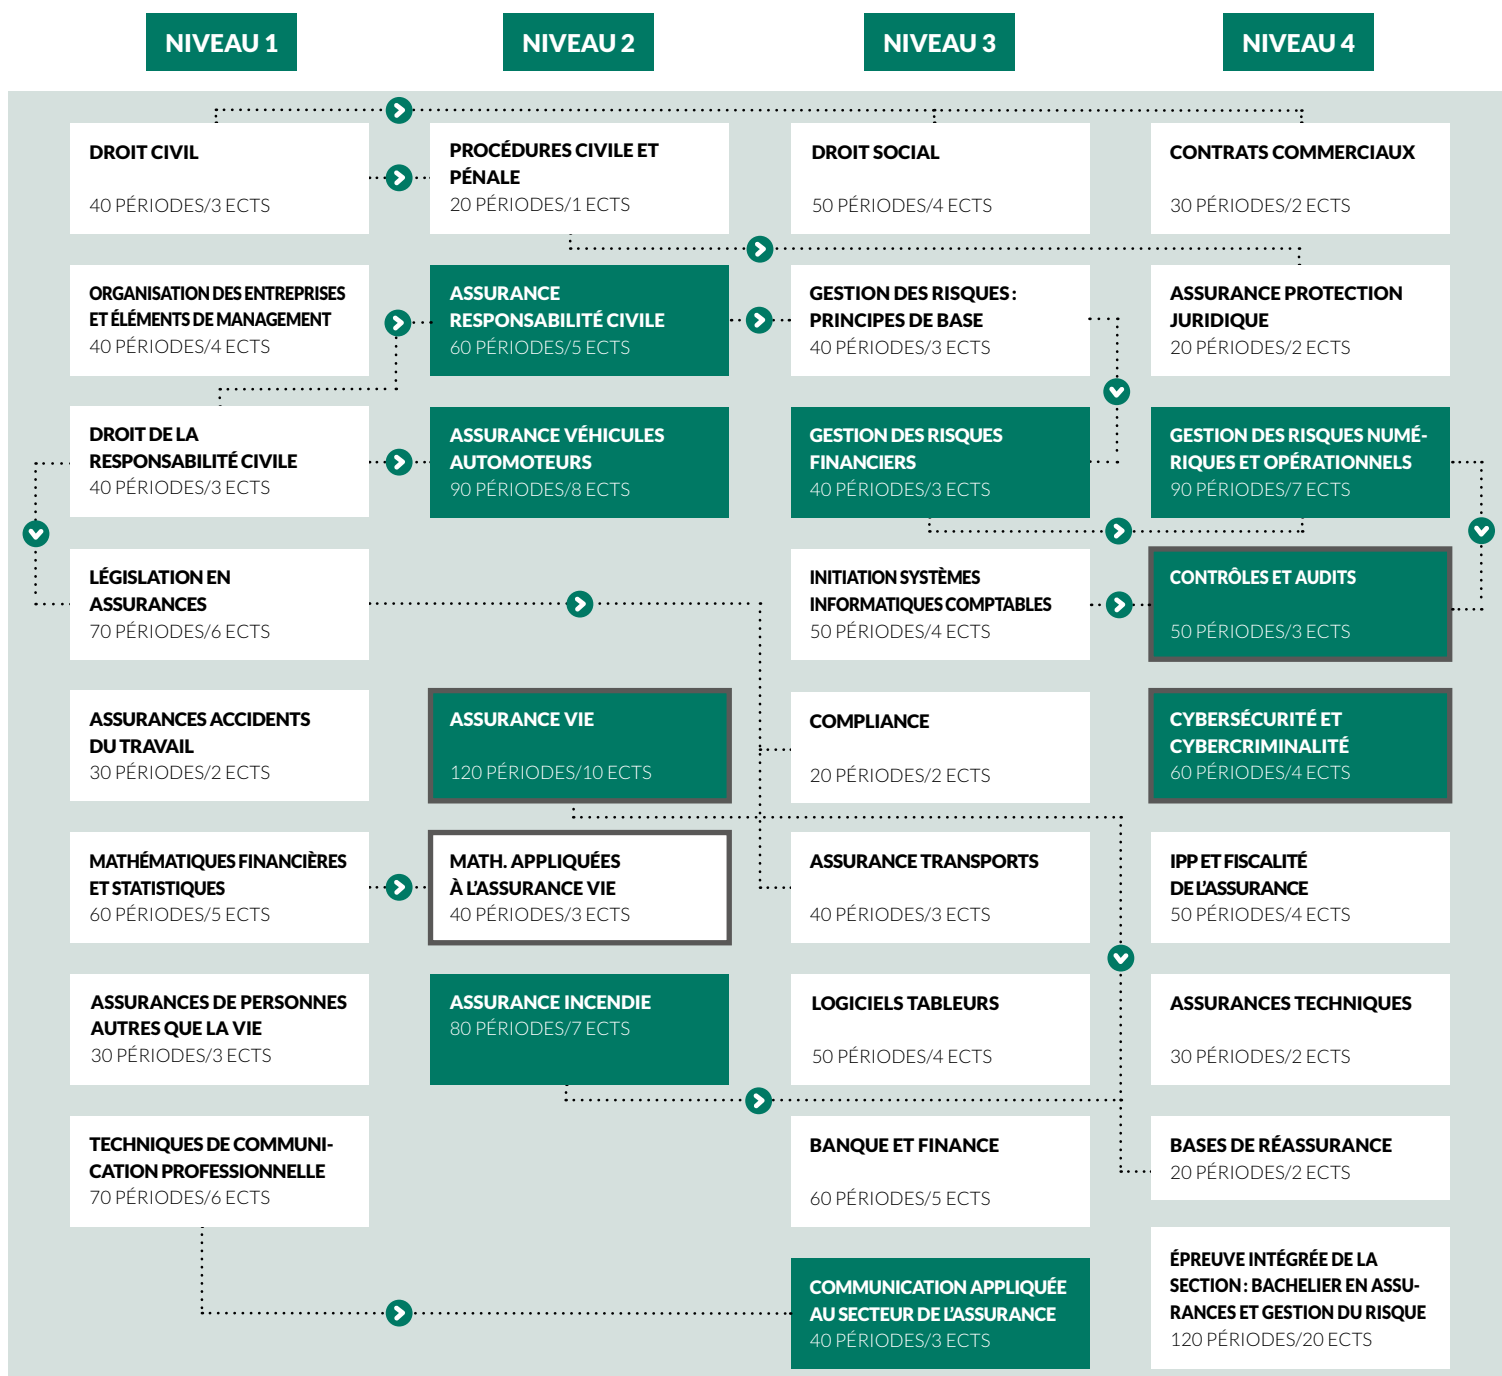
NIVEAU 1

DROIT CIVIL
40 PÉRIODES/3 ECTS

ORGANISATION DES ENTREPRISES ET ÉLÉMENTS DE MANAGEMENT
40 PÉRIODES/4 ECTS

DROIT DE LA RESPONSABILITÉ CIVILE
40 PÉRIODES/3 ECTS

LÉGISLATION EN ASSURANCES
70 PÉRIODES/6 ECTS

ASSURANCES ACCIDENTS DU TRAVAIL
30 PÉRIODES/2 ECTS

MATHÉMATIQUES FINANCIÈRES ET STATISTIQUES
60 PÉRIODES/5 ECTS

ASSURANCES DE PERSONNES AUTRES QUE LA VIE
30 PÉRIODES/3 ECTS

TECHNIQUES DE COMMUNICATION PROFESSIONNELLE
70 PÉRIODES/6 ECTS

NIVEAU 2

PROCÉDURES CIVILE ET PÉNALE
20 PÉRIODES/1 ECTS

ASSURANCE RESPONSABILITÉ CIVILE
60 PÉRIODES/5 ECTS

ASSURANCE VÉHICULES AUTOMOTEURS
90 PÉRIODES/8 ECTS

ASSURANCE VIE
120 PÉRIODES/10 ECTS

MATH. APPLIQUÉES À L'ASSURANCE VIE
40 PÉRIODES/3 ECTS

ASSURANCE INCENDIE
80 PÉRIODES/7 ECTS

NIVEAU 3

DROIT SOCIAL
50 PÉRIODES/4 ECTS

GESTION DES RISQUES : PRINCIPES DE BASE
40 PÉRIODES/3 ECTS

GESTION DES RISQUES FINANCIERS
40 PÉRIODES/3 ECTS

INITIATION SYSTÈMES INFORMATIQUES COMPTABLES
50 PÉRIODES/4 ECTS

COMPLIANCE
20 PÉRIODES/2 ECTS

ASSURANCE TRANSPORTS
40 PÉRIODES/3 ECTS

LOGICIELS TABLEURS
50 PÉRIODES/4 ECTS

BANQUE ET FINANCE
60 PÉRIODES/5 ECTS

COMMUNICATION APPLIQUÉE AU SECTEUR DE L'ASSURANCE
40 PÉRIODES/3 ECTS

NIVEAU 4

CONTRATS COMMERCIAUX
30 PÉRIODES/2 ECTS

ASSURANCE PROTECTION JURIDIQUE
20 PÉRIODES/2 ECTS

GESTION DES RISQUES NUMÉRIQUES ET OPÉRATIONNELS
90 PÉRIODES/7 ECTS

CONTRÔLES ET AUDITS
50 PÉRIODES/3 ECTS

CYBERSÉCURITÉ ET CYBERCRIMINALITÉ
60 PÉRIODES/4 ECTS

IPP ET FISCALITÉ DE L'ASSURANCE
50 PÉRIODES/4 ECTS

ASSURANCES TECHNIQUES
30 PÉRIODES/2 ECTS

BASES DE RÉASSURANCE
20 PÉRIODES/2 ECTS

ÉPREUVE INTÉGRÉE DE LA SECTION : BACHELIER EN ASSURANCES ET GESTION DU RISQUE
120 PÉRIODES/20 ECTS